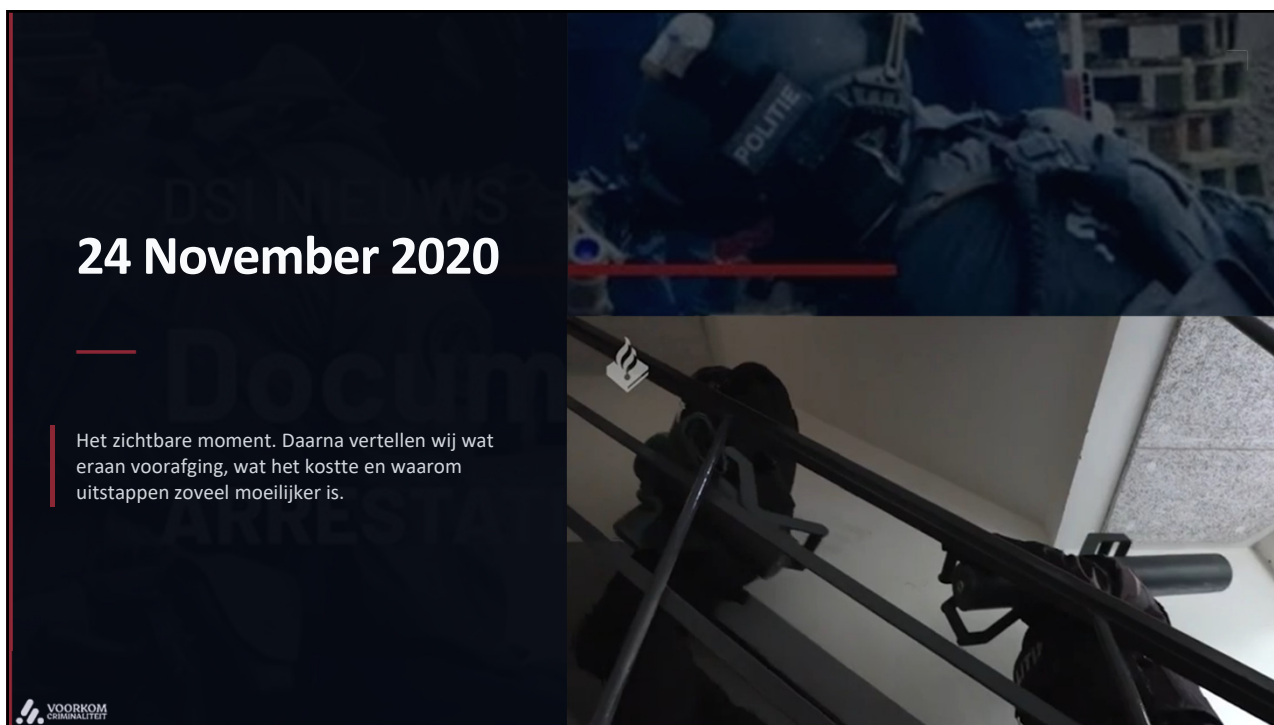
DSI NIEUWS

24 November 2020

Docum

Het zichtbare moment. Daarna vertellen wij wat eraan voorafging, wat het kostte en waarom uitstappen zoveel moeilijker is.

ARRESTAT

POLITIE

VOORKOM CRIMINALITEIT